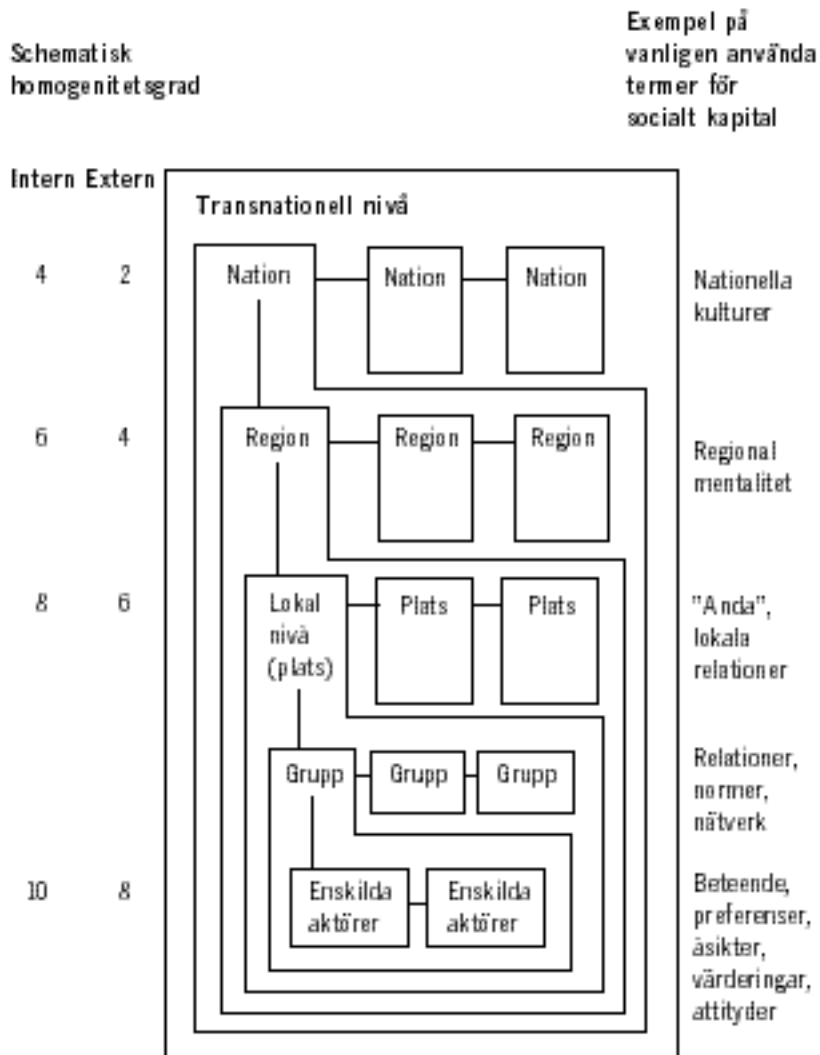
Schematisk homogenitetsgrad

Exempel på vanligen använda termer för socialt kapital

Intern Extern

Transnationell nivå

4 2

Nation — Nation — Nation

Nationella kulturer

6 4

Region — Region — Region

Regional mentalitet

8 6

Lokal nivå (plats) — Plats — Plats

"Anda", lokala relationer

Grupp — Grupp — Grupp

Relationer, normer, nätverk

10 8

Enskilda aktörer — Enskilda aktörer

Beteende, preferenser, åsikter, värderingar, attityder